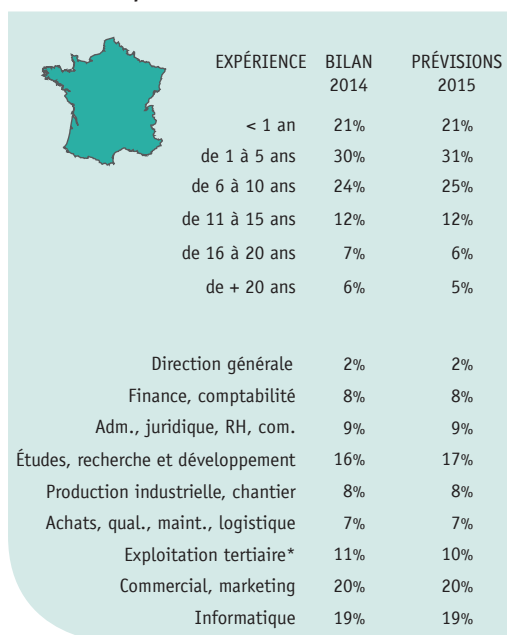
| EXPÉRIENCE | BILAN 2014 | PRÉVISIONS 2015 |
|---|---|---|
| < 1 an | 21% | 21% |
| de 1 à 5 ans | 30% | 31% |
| de 6 à 10 ans | 24% | 25% |
| de 11 à 15 ans | 12% | 12% |
| de 16 à 20 ans | 7% | 6% |
| de + 20 ans | 6% | 5% |

| | | |
|---|---|---|
| Direction générale | 2% | 2% |
| Finance, comptabilité | 8% | 8% |
| Adm., juridique, RH, com. | 9% | 9% |
| Études, recherche et développement | 16% | 17% |
| Production industrielle, chantier | 8% | 8% |
| Achats, qual., maint., logistique | 7% | 7% |
| Exploitation tertiaire* | 11% | 10% |
| Commercial, marketing | 20% | 20% |
| Informatique | 19% | 19% |